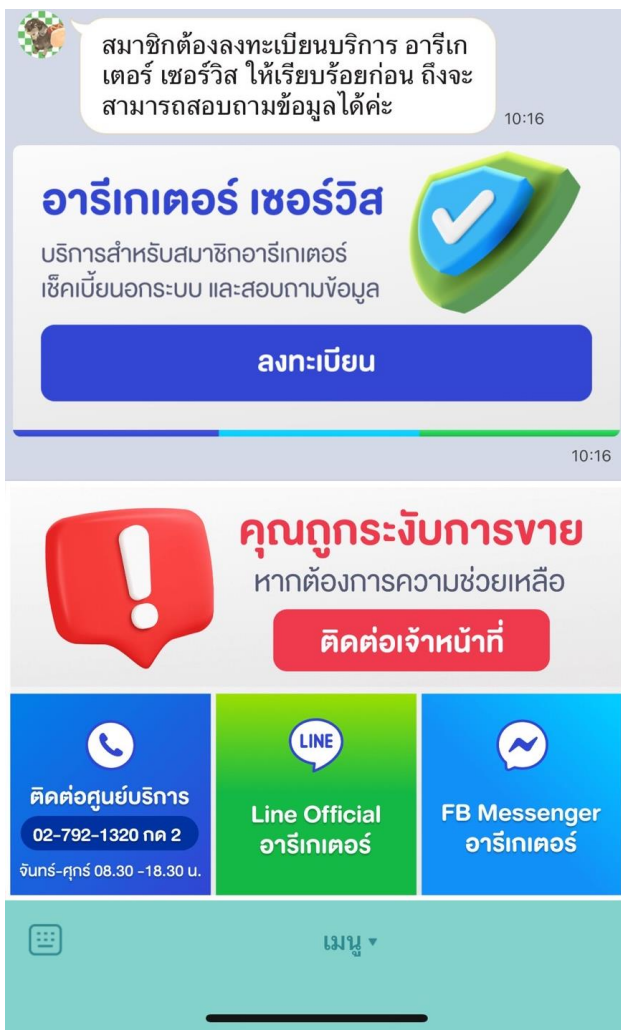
สมาชิกต้องลงทะเบียนบริการ อารีเกเตอร์ เซอร์วิส ให้เรียบร้อยก่อน ถึงจะสามารถสอบถามข้อมูลได้ค่ะ

10:16

อารีเกเตอร์ เซอร์วิส

บริการสำหรับสมาชิกอารีเกเตอร์ เช็คเบี้ยนอกระบบ และสอบถามข้อมูล

ลงทะเบียน

10:16

คุณถูกระงับการขาย

หากต้องการความช่วยเหลือ

ติดต่อเจ้าหน้าที่

ติดต่อศูนย์บริการ

02-792-1320 กด 2

จันทร์-ศุกร์ 08.30 -18.30 น.

LINE

Line Official อารีเกเตอร์

FB Messenger อารีเกเตอร์

เมนู ▾